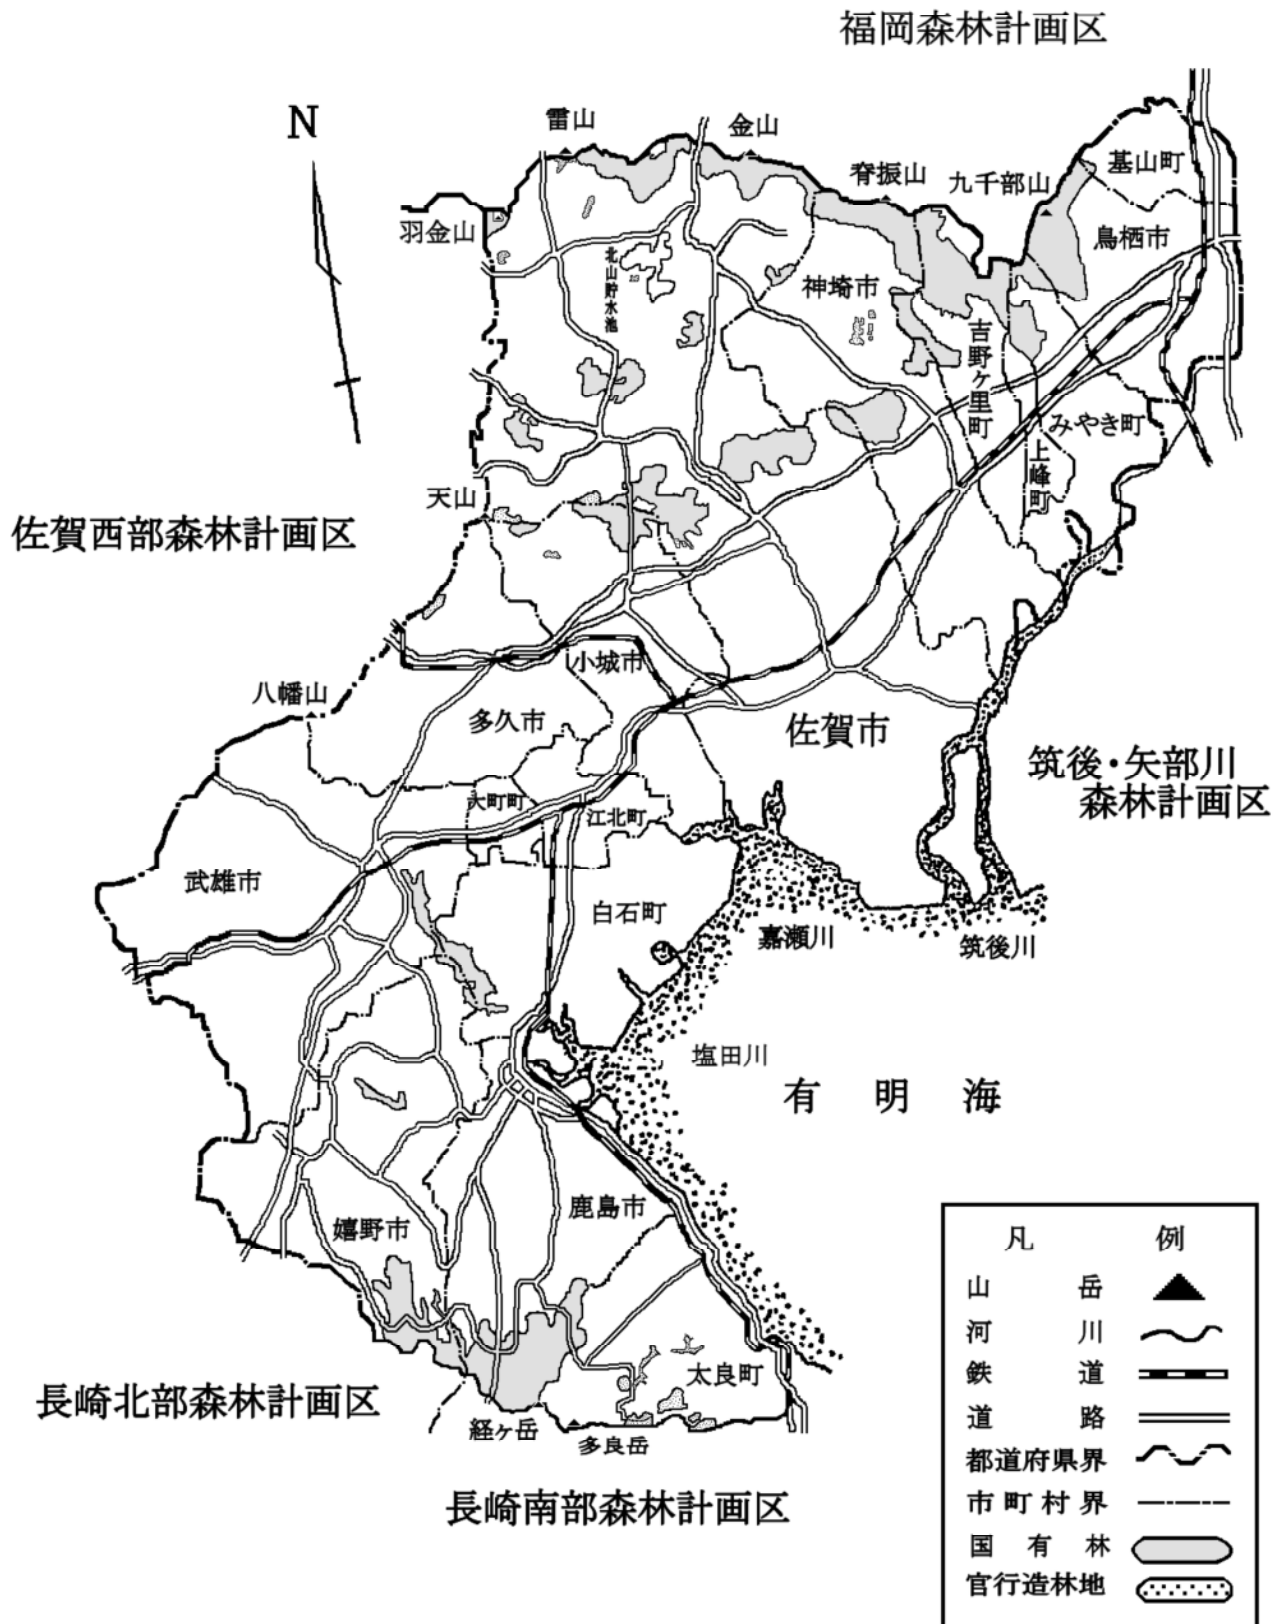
福岡森林計画区

N

雷山
金山
脊振山
九千部山
基山町
羽金山
北山貯水池
鳥栖市
神埼市
吉野ヶ里町
みやき町
上峰町
天山

佐賀西部森林計画区

小城市
八幡山
多久市
佐賀市

筑後・矢部川
森林計画区

大町町
江北町
武雄市
白石町
嘉瀬川
筑後川
塩田川

有　明　海

鹿島市
嬉野市
太良町

長崎北部森林計画区

経ヶ岳
多良岳

長崎南部森林計画区

| 凡 | 例 |
|---|---|
| 山　岳 | |
| 河　川 | |
| 鉄　道 | |
| 道　路 | |
| 都道府県界 | |
| 市町村界 | |
| 国有林 | |
| 官行造林地 | |